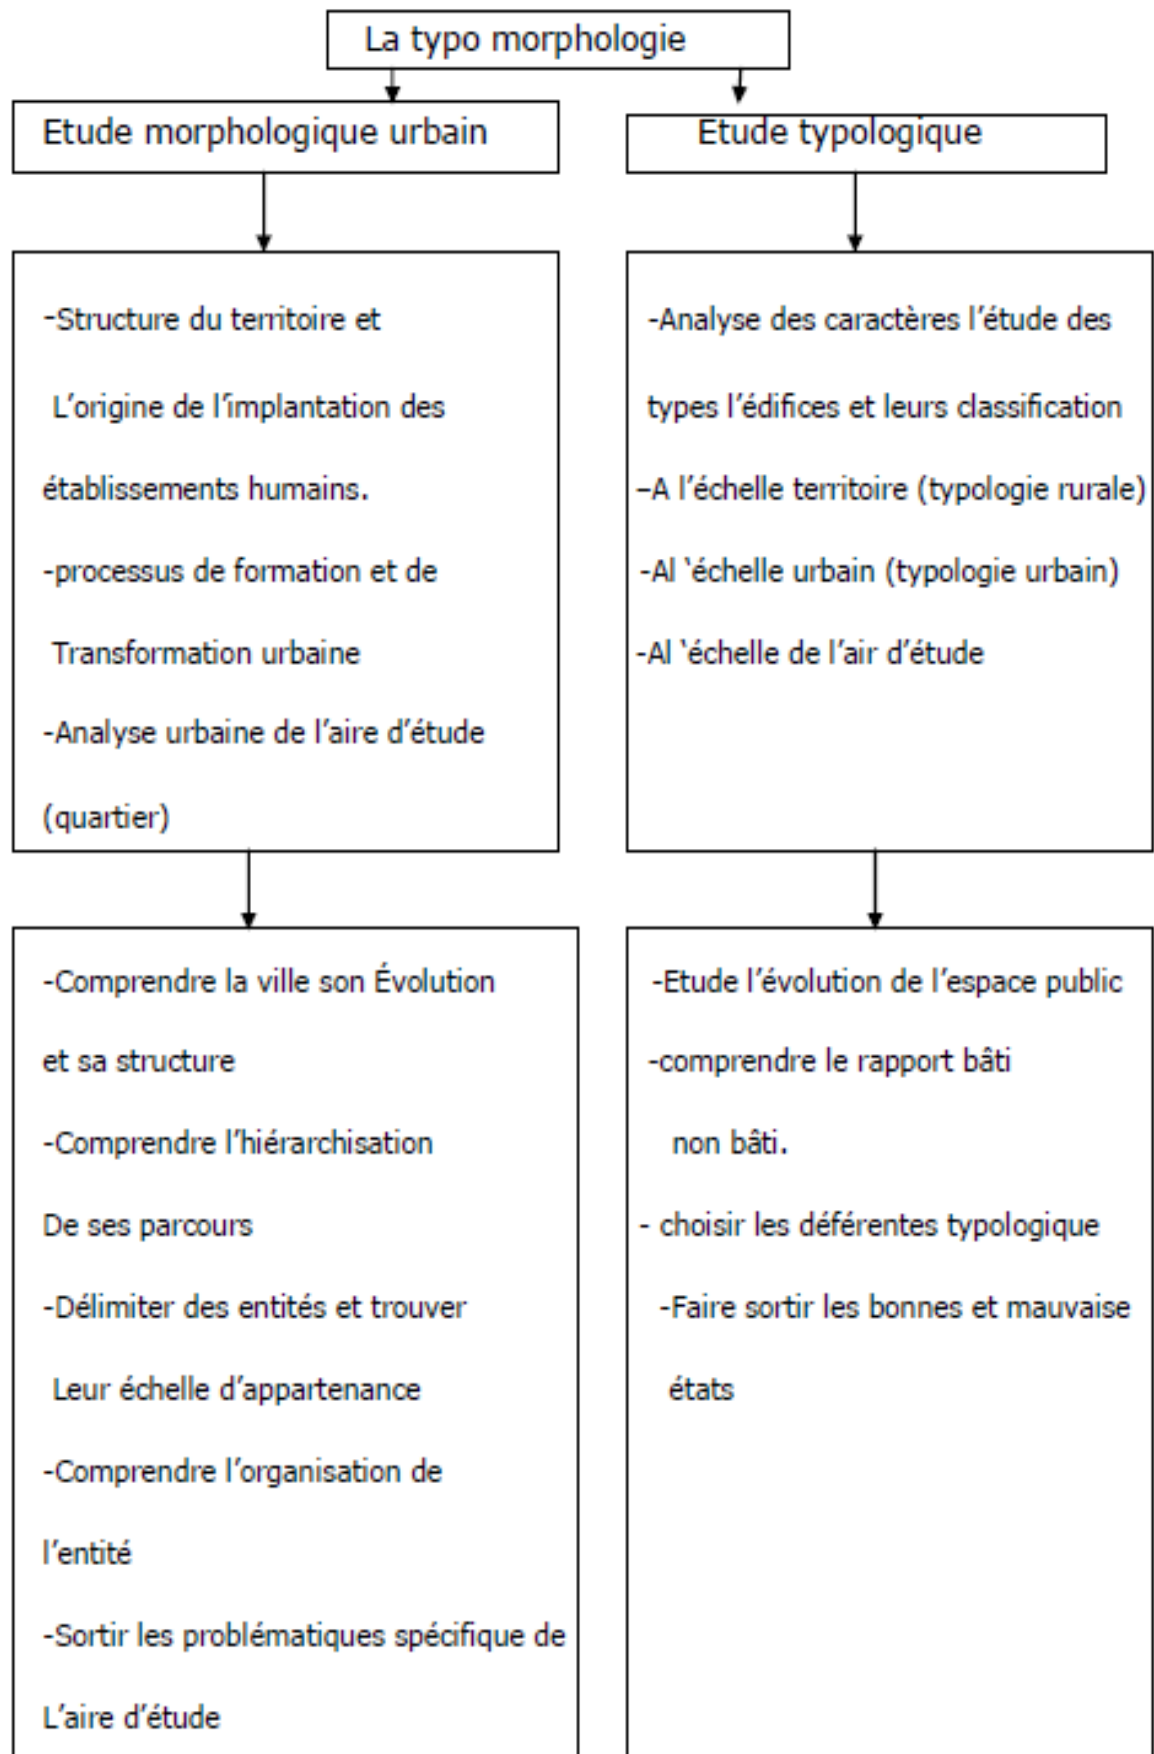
La typo morphologie

Etude morphologique urbain

-Structure du territoire et L'origine de l'implantation des établissements humains.
-processus de formation et de Transformation urbaine
-Analyse urbaine de l'aire d'étude (quartier)

-Comprendre la ville son Évolution et sa structure
-Comprendre l'hiérarchisation De ses parcours
-Délimiter des entités et trouver Leur échelle d'appartenance
-Comprendre l'organisation de l'entité
-Sortir les problématiques spécifique de L'aire d'étude

Etude typologique

-Analyse des caractères l'étude des types l'édifices et leurs classification
-A l'échelle territoire (typologie rurale)
-Al 'échelle urbain (typologie urbain)
-Al 'échelle de l'air d'étude

-Etude l'évolution de l'espace public
-comprendre le rapport bâti non bâti.
- choisir les déférentes typologique
-Faire sortir les bonnes et mauvaise états